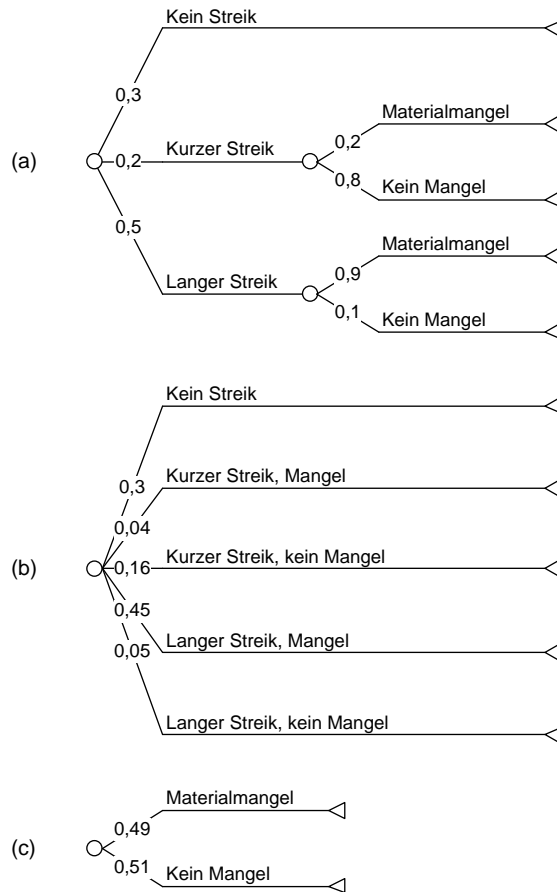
(a)

Kein Streik

0,3

0,2

Kurzer Streik

0,2

Materialmangel

0,8

Kein Mangel

0,5

Langer Streik

0,9

Materialmangel

0,1

Kein Mangel

(b)

Kein Streik

0,3

Kurzer Streik, Mangel

0,04

0,16

Kurzer Streik, kein Mangel

0,45

Langer Streik, Mangel

0,05

Langer Streik, kein Mangel

(c)

0,49

Materialmangel

0,51

Kein Mangel